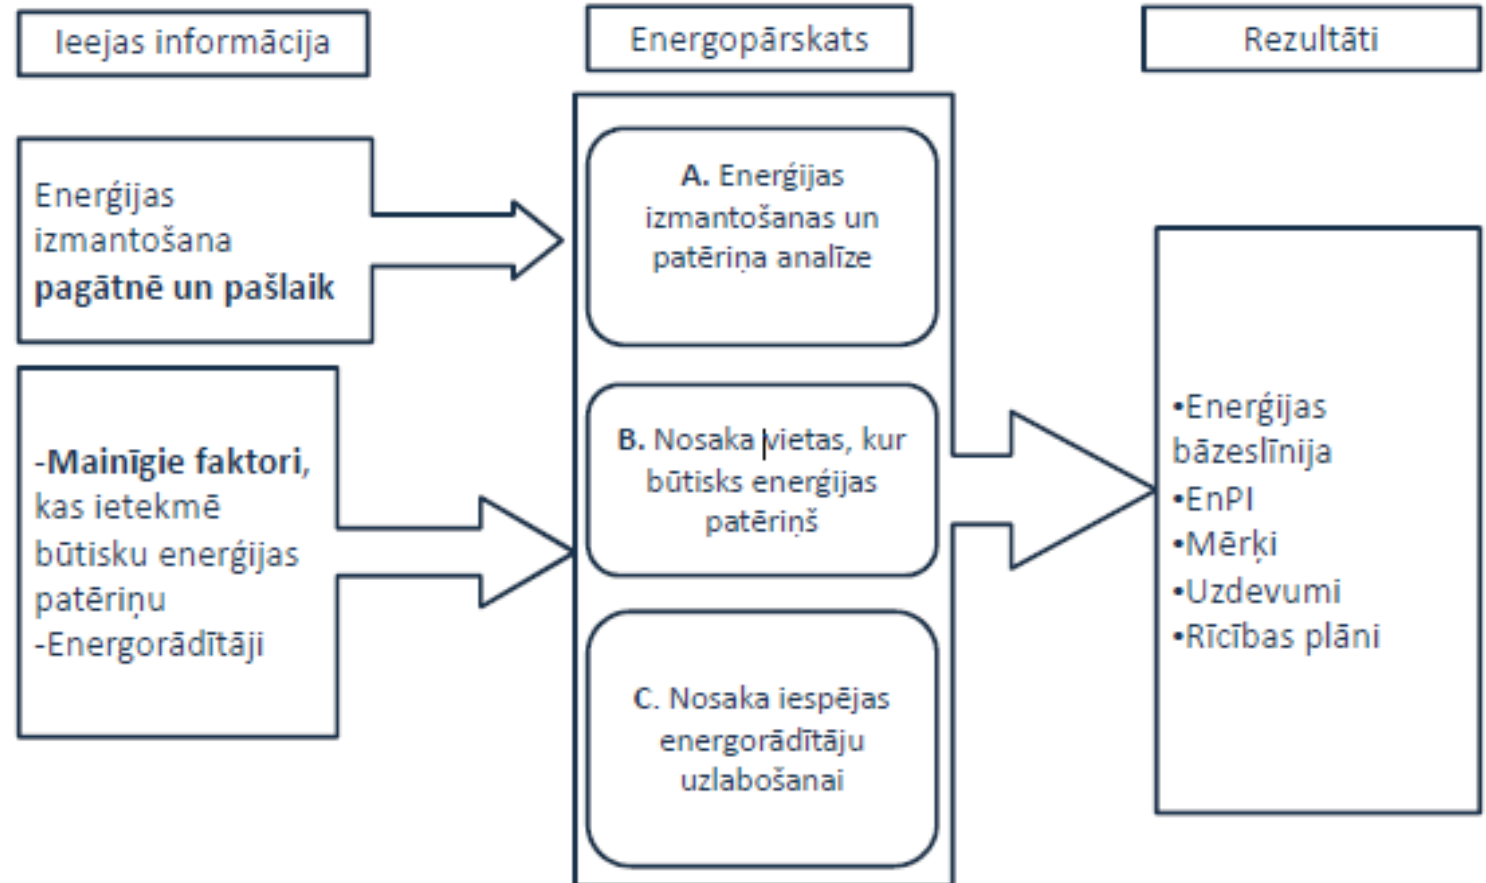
Ieejas informācija

Energopārskats

Rezultāti

Enerģijas izmantošana **pagātnē un pašlaik**

-**Mainīgie faktori**, kas ietekmē būtisku enerģijas patēriņu
-Energorādītāji

**A.** Enerģijas izmantošanas un patēriņa analīze

**B.** Nosaka vietas, kur būtisks enerģijas patēriņš

**C.** Nosaka iespējas energorādītāju uzlabošanai

•Enerģijas bāzeslīnija
•EnPI
•Mērķi
•Uzdevumi
•Rīcības plāni